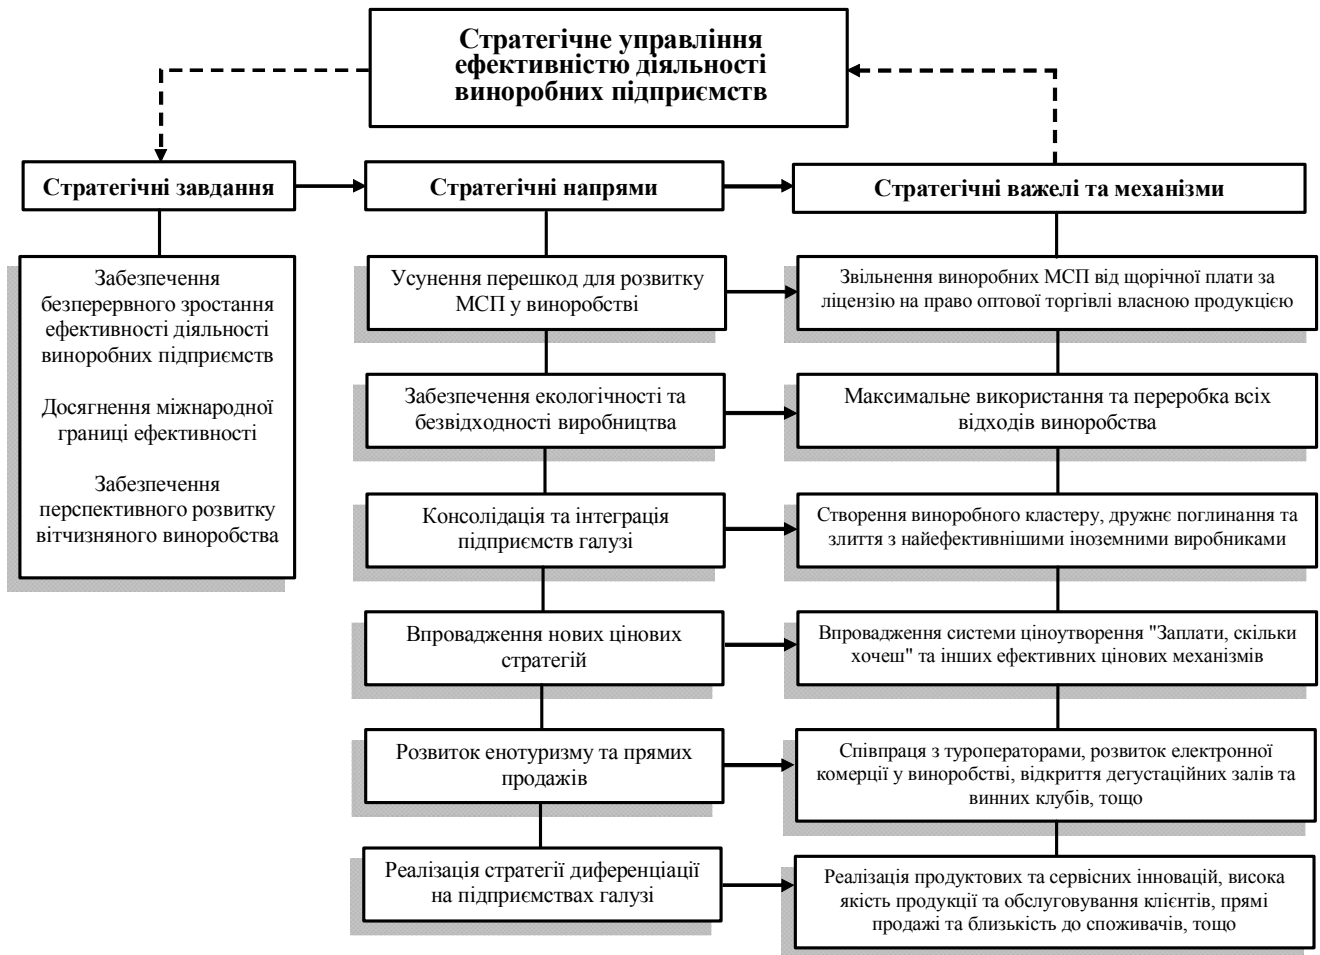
Стратегічне управління ефективністю діяльності виноробних підприємств

Стратегічні завдання

Стратегічні напрями

Стратегічні важелі та механізми

Забезпечення безперервного зростання ефективності діяльності виноробних підприємств

Досягнення міжнародної границі ефективності

Забезпечення перспективного розвитку вітчизняного виноробства

Усунення перешкод для розвитку МСП у виноробстві

Звільнення виноробних МСП від щорічної плати за ліцензію на право оптової торгівлі власною продукцією

Забезпечення екологічності та безвідходності виробництва

Максимальне використання та переробка всіх відходів виноробства

Консолідація та інтеграція підприємств галузі

Створення виноробного кластеру, дружнє поглинання та злиття з найефективнішими іноземними виробниками

Впровадження нових цінових стратегій

Впровадження системи ціноутворення "Заплати, скільки хочеш" та інших ефективних цінових механізмів

Розвиток енотуризму та прямих продажів

Співпраця з туроператорами, розвиток електронної комерції у виноробстві, відкриття дегустаційних залів та винних клубів, тощо

Реалізація стратегії диференціації на підприємствах галузі

Реалізація продуктових та сервісних інновацій, висока якість продукції та обслуговування клієнтів, прямі продажі та близькість до споживачів, тощо